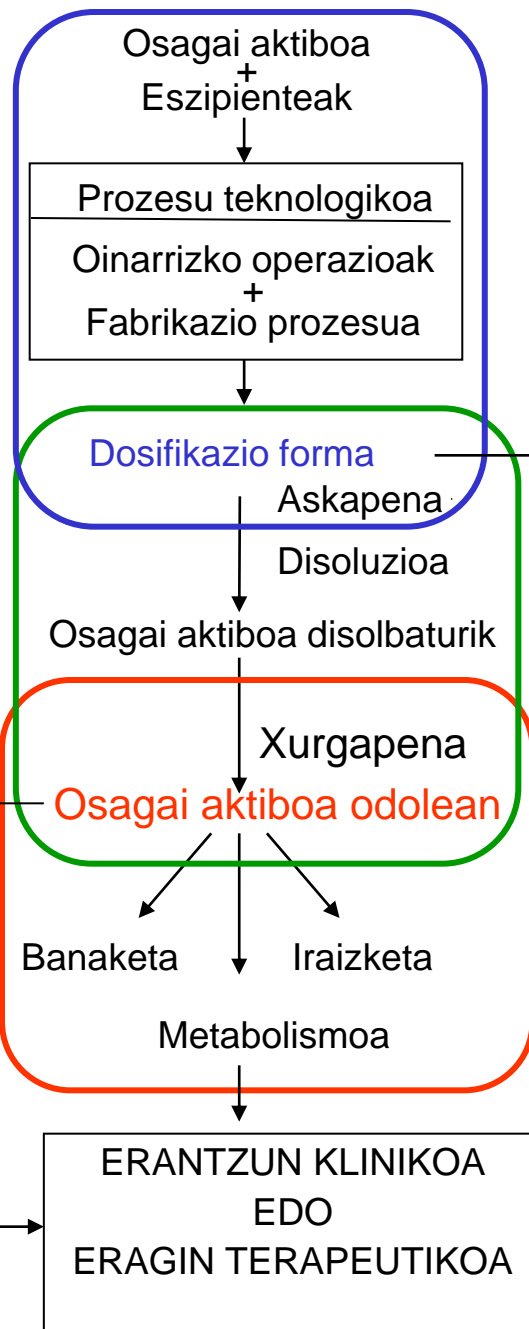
Osagai aktiboa
+
Eszipienteak

Prozesu teknologikoa

Oinarrizko operazioak
+
Fabrikazio prozesua

Dosifikazio forma

Askapena

Disoluzioa

Osagai aktiboa disolbaturik

Xurgapena

Osagai aktiboa odolean

Banaketa

Iraizketa

Metabolismoa

ERANTZUN KLINIKOA
EDO
ERAGIN TERAPEUTIKOA